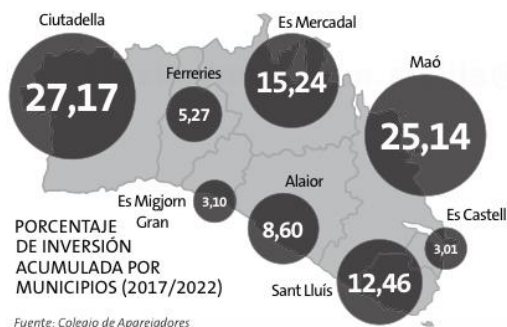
Ciutadella
27,17
Ferreries
5,27
Es Mercadal
15,24
Maó
25,14
Es Migjorn Gran
3,10
Alaior
8,60
Es Castell
3,01
Sant Lluís
12,46

PORCENTAJE DE INVERSIÓN ACUMULADA POR MUNICIPIOS (2017/2022)

Fuente: Colegio de Aparejadores